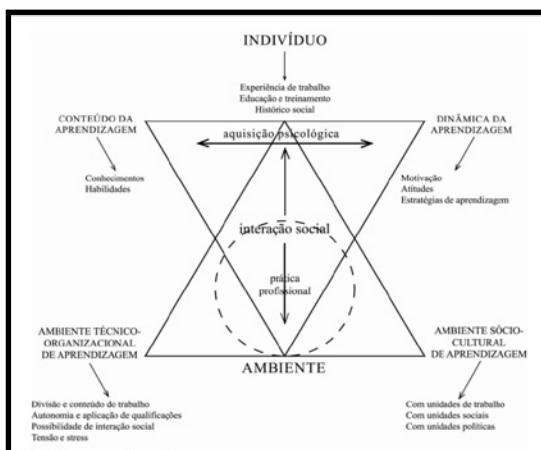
INDIVÍDUO

Experiência de trabalho
Educação e treinamento
Histórico social

CONTEÚDO DA APRENDIZAGEM

Conhecimentos
Habilidades

aquisição psicológica

DINÂMICA DA APRENDIZAGEM

Motivação
Atitudes
Estratégias de aprendizagem

interação social

prática profissional

AMBIENTE TÉCNICO-ORGANIZACIONAL DE APRENDIZAGEM

AMBIENTE

AMBIENTE SÓCIO-CULTURAL DE APRENDIZAGEM

Divisão e conteúdo do trabalho
Autonomia e aplicação de qualificações
Possibilidade de interação social
Tensão e stress

Com unidades de trabalho
Com unidades sociais
Com unidades políticas